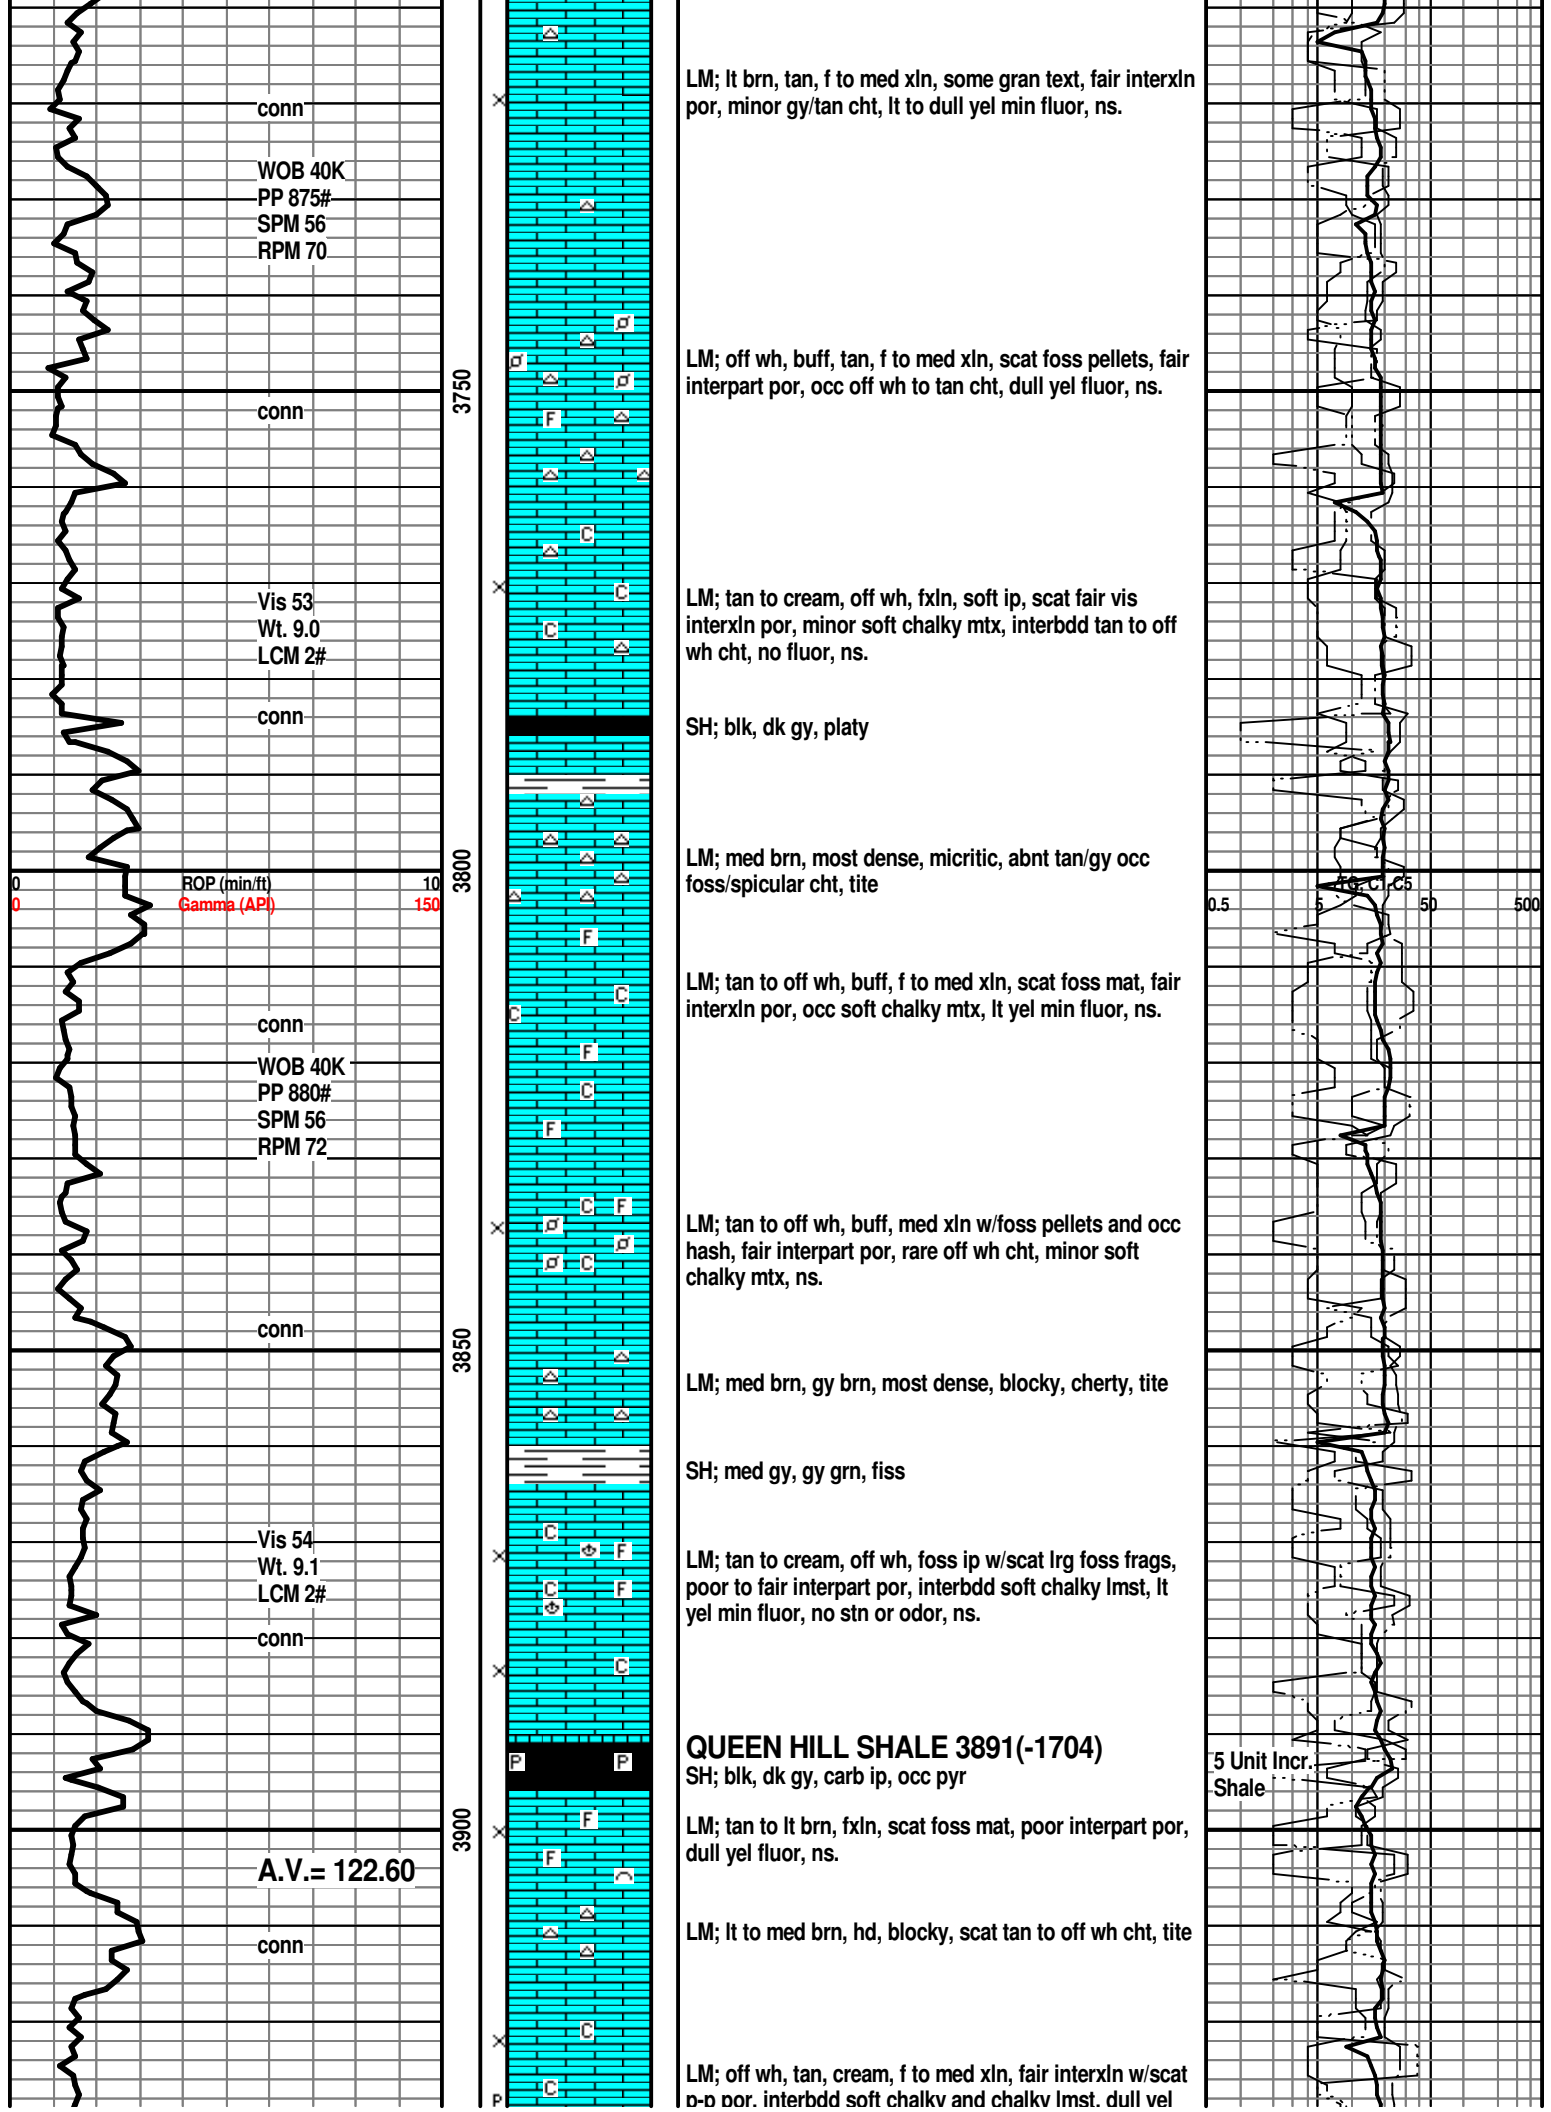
conn

WOB 40K
PP 875#
SPM 56
RPM 70

conn

Vis 53
Wt. 9.0
LCM 2#

conn

0 ROP (min/ft) 10
0 Gamma (API) 150

conn

WOB 40K
PP 880#
SPM 56
RPM 72

conn

Vis 54
Wt. 9.1
LCM 2#

conn

A.V.= 122.60

conn

3750

3800

3850

3900

LM; lt brn, tan, f to med xln, some gran text, fair interxln por, minor gy/tan cht, lt to dull yel min fluor, ns.

LM; off wh, buff, tan, f to med xln, scat foss pellets, fair interpart por, occ off wh to tan cht, dull yel fluor, ns.

LM; tan to cream, off wh, fxln, soft ip, scat fair vis interxln por, minor soft chalky mtx, interbdd tan to off wh cht, no fluor, ns.

SH; blk, dk gy, platy

LM; med brn, most dense, micritic, abnt tan/gy occ foss/spicular cht, tite

LM; tan to off wh, buff, f to med xln, scat foss mat, fair interxln por, occ soft chalky mtx, lt yel min fluor, ns.

LM; tan to off wh, buff, med xln w/foss pellets and occ hash, fair interpart por, rare off wh cht, minor soft chalky mtx, ns.

LM; med brn, gy brn, most dense, blocky, cherty, tite

SH; med gy, gy grn, fiss

LM; tan to cream, off wh, foss ip w/scat lrg foss frags, poor to fair interpart por, interbdd soft chalky lmst, lt yel min fluor, no stn or odor, ns.

QUEEN HILL SHALE 3891(-1704)
SH; blk, dk gy, carb ip, occ pyr

LM; tan to lt brn, fxln, scat foss mat, poor interpart por, dull yel fluor, ns.

LM; lt to med brn, hd, blocky, scat tan to off wh cht, tite

LM; off wh, tan, cream, f to med xln, fair interxln w/scat p-p por, interbdd soft chalky and chalky lmst, dull yel

TG, C1-C5
0.5 5 50 500

5 Unit Incr.
Shale